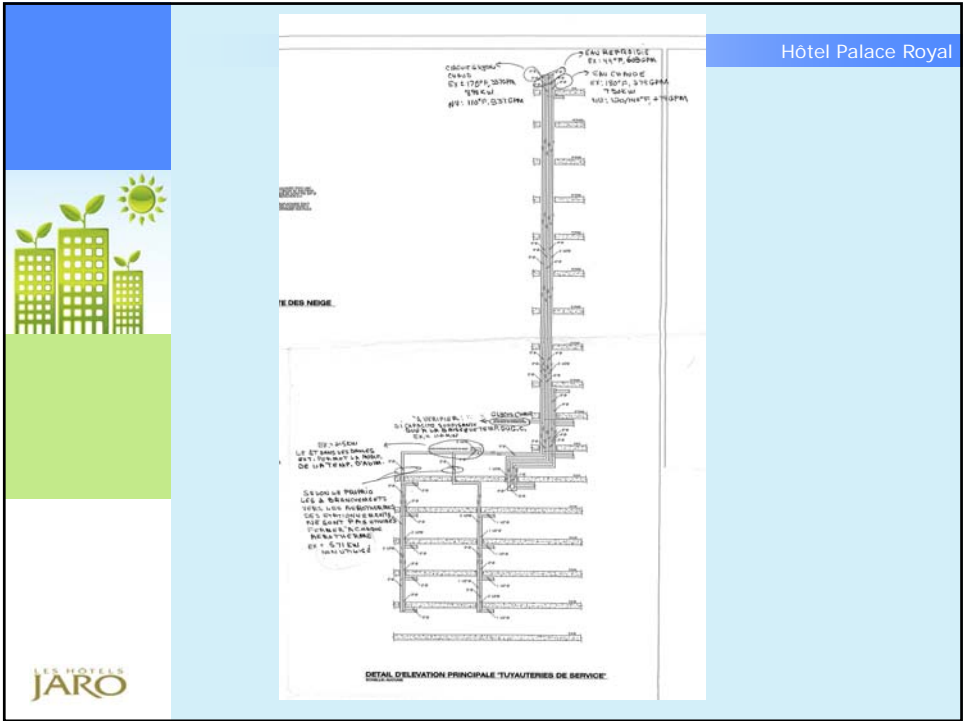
Hôtel Palace Royal

EAU REFROIDIE
EX: 44°F, 605GPM

CIRCUIT GLYCOL CHAUD
EX: 170°F, 337GPM
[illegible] KW
NV: 110°F, 337GPM

EAU CHAUDE
EX: 180°F, 376GPM
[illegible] KW
NV: 120/140°F, 276GPM

TE DES NEIGE

À VÉRIFIER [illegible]
SI CAPACITÉ SUFFISANTE
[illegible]

EX: 4150W
LE ET DANS LES DALLES
EX: PERMET LA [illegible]
DE L'ATEMP. D'HIVER

SELON LE PROPRIO
LES 2 BRANCHEMENTS
VERS LES AEROTHERMES
DES STATIONNEMENTS
NE SONT PAS UTILISÉS
FERMER À CHAQUE
AEROTHERME
EX: 57 KW
NON UTILISÉ

DETAIL D'ELEVATION PRINCIPALE "TUYAUTERIES DE SERVICE"

LES HÔTELS
JARO